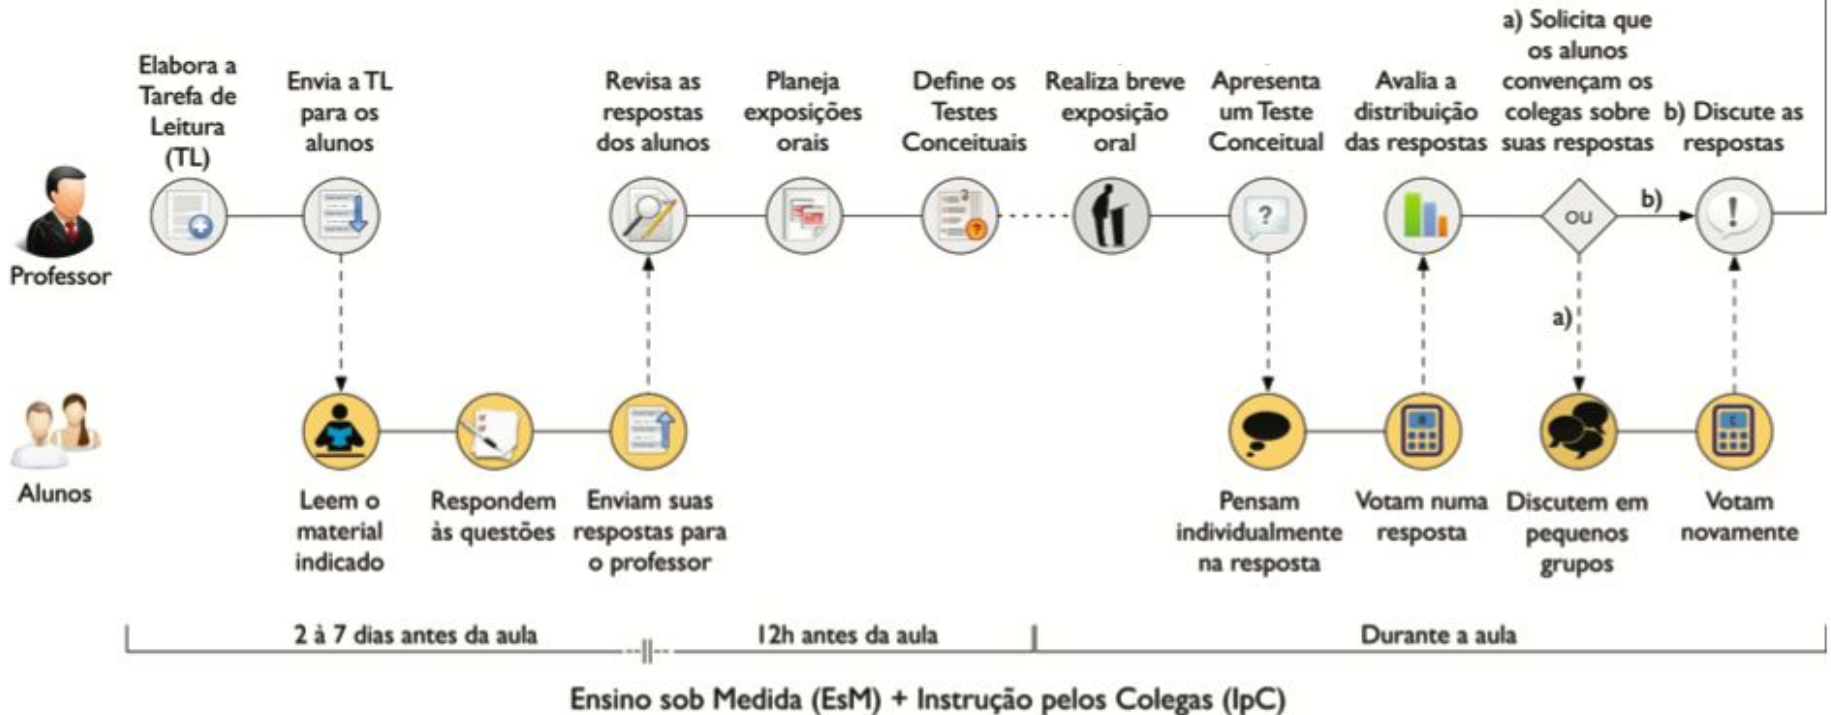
Elabora a Tarefa de Leitura (TL)

Envia a TL para os alunos

Revisa as respostas dos alunos

Planeja exposições orais

Define os Testes Conceituais

Realiza breve exposição oral

Apresenta um Teste Conceitual

Avalia a distribuição das respostas

a) Solicita que os alunos convençam os colegas sobre suas respostas

b) Discute as respostas

Professor

ou

b)

a)

Alunos

Leem o material indicado

Respondem às questões

Enviam suas respostas para o professor

Pensam individualmente na resposta

Votam numa resposta

Discutem em pequenos grupos

Votam novamente

2 à 7 dias antes da aula

12h antes da aula

Durante a aula

Ensino sob Medida (EsM) + Instrução pelos Colegas (IpC)